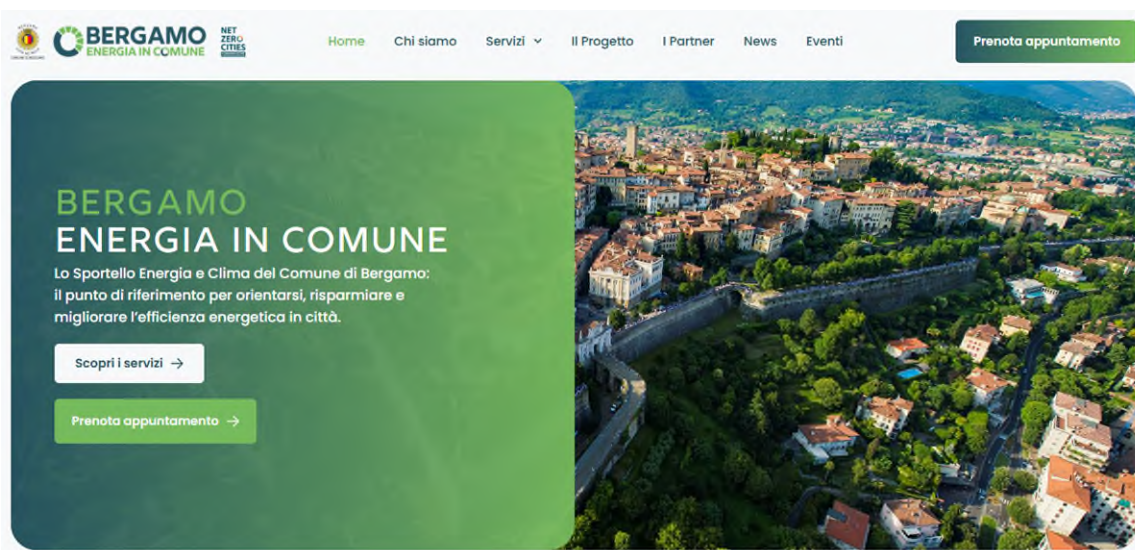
BERGAMO ENERGIA IN COMUNE

NET ZERO CITIES

Home Chi siamo Servizi Il Progetto I Partner News Eventi

Prenota appuntamento

BERGAMO
ENERGIA IN COMUNE

Lo Sportello Energia e Clima del Comune di Bergamo: il punto di riferimento per orientarsi, risparmiare e migliorare l'efficienza energetica in città.

Scopri i servizi →

Prenota appuntamento →